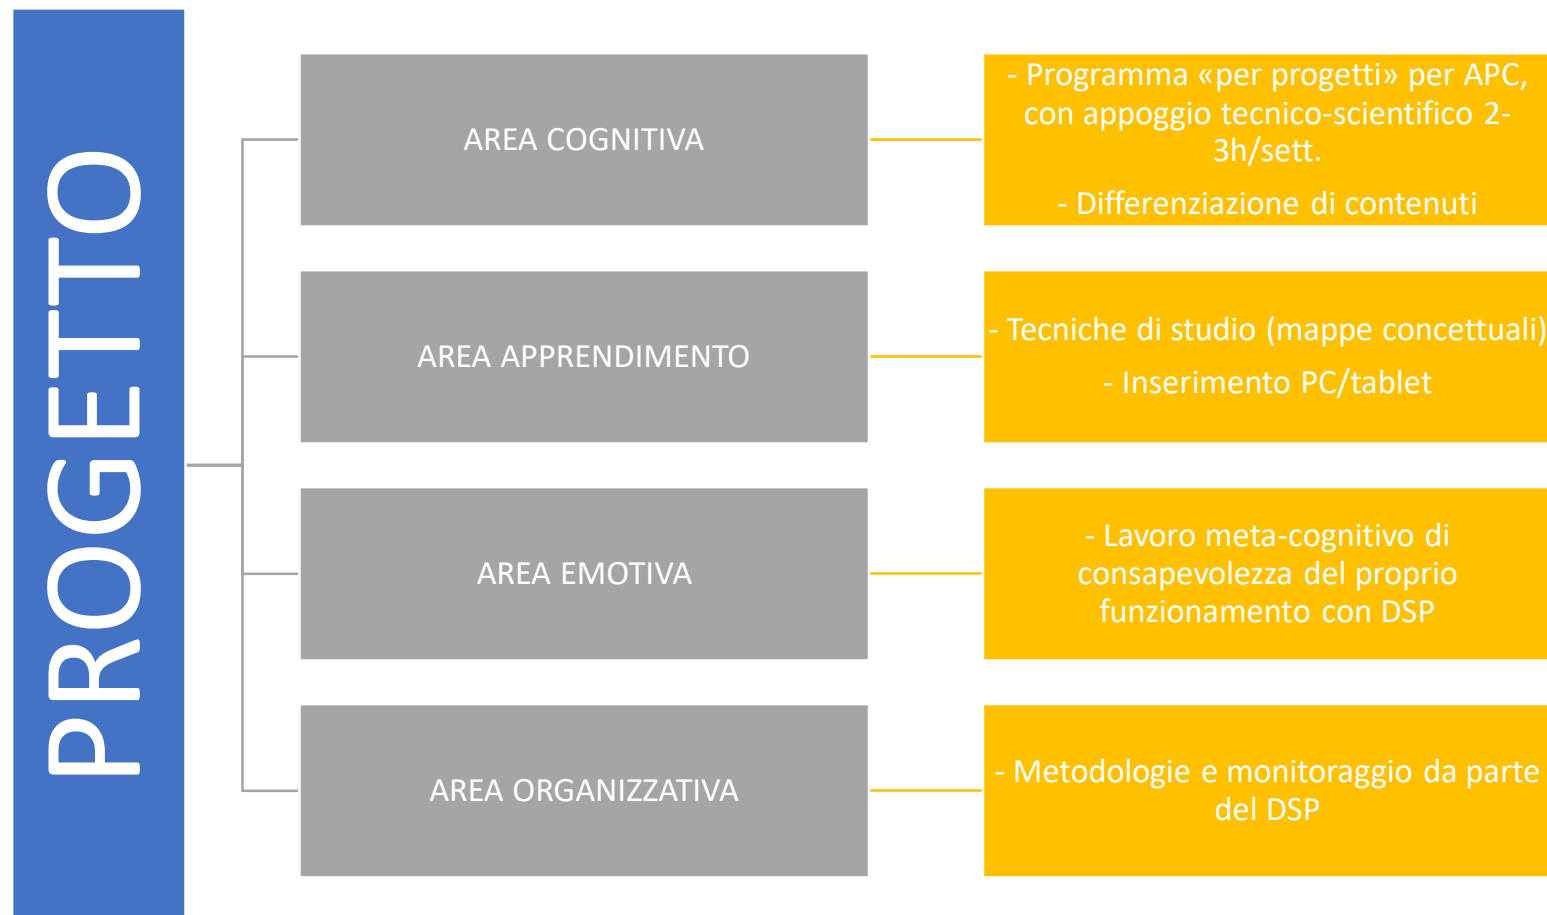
PROGETTO

AREA COGNITIVA

- Programma «per progetti» per APC, con appoggio tecnico-scientifico 2-3h/sett.

- Differenziazione di contenuti

AREA APPRENDIMENTO

- Tecniche di studio (mappe concettuali)

- Inserimento PC/tablet

AREA EMOTIVA

- Lavoro meta-cognitivo di consapevolezza del proprio funzionamento con DSP

AREA ORGANIZZATIVA

- Metodologie e monitoraggio da parte del DSP